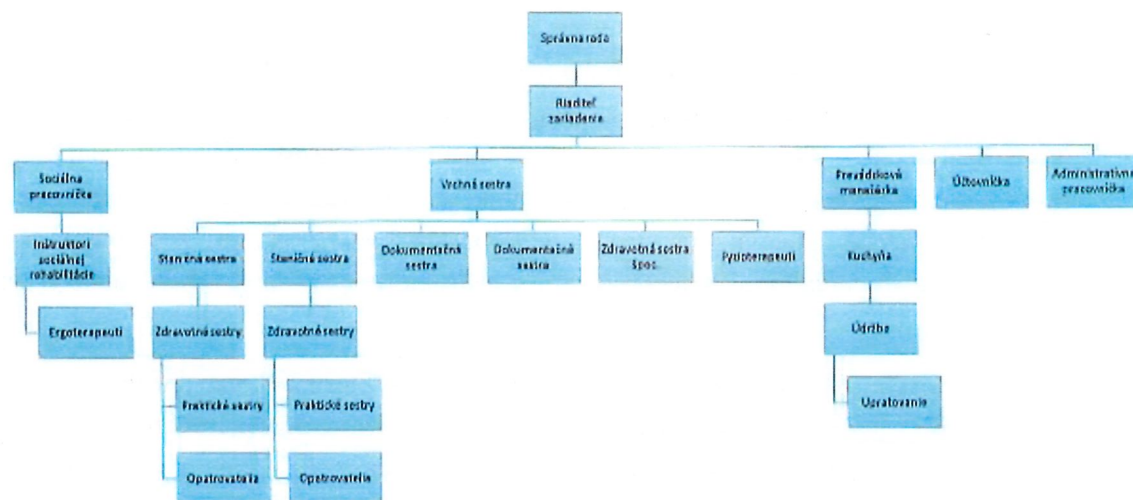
Správna rada

Riaditeľ zariadenia

Sociálna pracovníčka

Inštruktori sociálnej rehabilitácie

Ergoterapeuti

Vrchná sestra

Staničná sestra

Zdravotné sestry

Praktické sestry

Opatrovatelia

Staničná sestra

Zdravotné sestry

Praktické sestry

Opatrovatelia

Dokumentačná sestra

Dokumentačná sestra

Zdravotná sestra Špec.

Fyzioterapeuti

Prevádzková manažérka

Kuchyňa

Údržba

Upratovanie

Účtovníčka

Administratívna pracovníčka